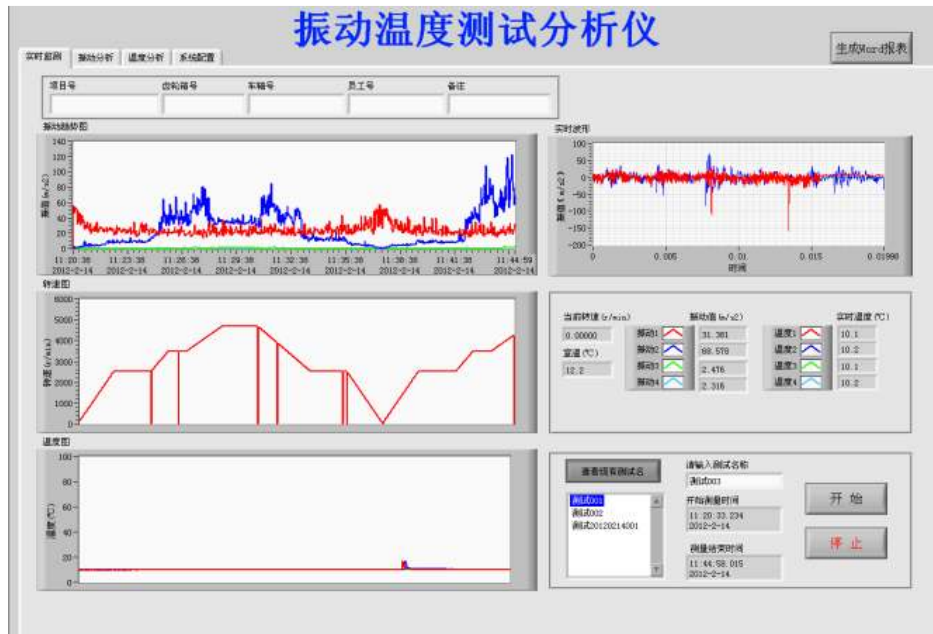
振动温度测试分析仪

生成Word报表

实时监测 振动分析 温度分析 系统配置

项目号 齿轮箱号 车轴号 员工号 备注

振动趋势图

140
120
100
80
60
40
20
0
振幅(m/s2)
11:20:38 2012-2-14
11:23:38 2012-2-14
11:26:38 2012-2-14
11:29:38 2012-2-14
11:32:38 2012-2-14
11:35:38 2012-2-14
11:38:38 2012-2-14
11:41:38 2012-2-14
11:44:59 2012-2-14

实时波形

100
50
0
-50
-100
-150
-200
振幅(m/s2)
0 0.005 0.01 0.015 0.01998
时间

转速图

6000
5000
4000
3000
2000
1000
0
转速(r/min)

当前转速(r/min)
0.00000
室温(℃)
12.2

振动值(m/s2)
振动1 31.381
振动2 88.578
振动3 2.476
振动4 2.316

实时温度(℃)
温度1 10.1
温度2 10.2
温度3 10.1
温度4 10.2

温度图

100
80
60
40
20
0
温度(℃)

查看现有测试名

测试001
测试002
测试20120214001

请输入测试名称
测试003

开始测量时间
11:20:33.234
2012-2-14

测量结束时间
11:44:58.015
2012-2-14

开始

停止